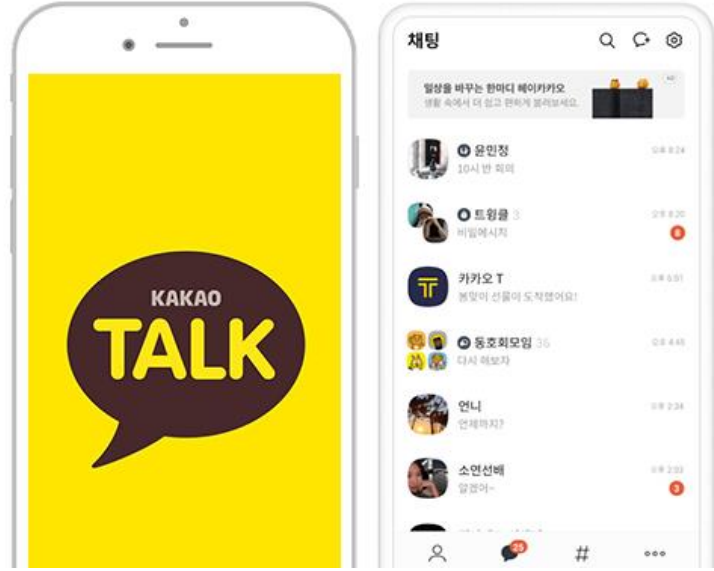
KAKAO
TALK

채팅

일상을 바꾸는 한마디 헤이카카오
생활 속에서 더 쉽고 편하게 불러보세요.

윤민정
10시 반 회의
오후 8:24

트윙클 3
비밀메시지
오후 8:20
8

카카오 T
봄맞이 선물이 도착했어요!
오후 6:01

동호회모임 36
다시 해보자
오후 4:45

언니
언제까지?
오후 2:34

소연선배
알겠어~
오후 2:03
3

25
#